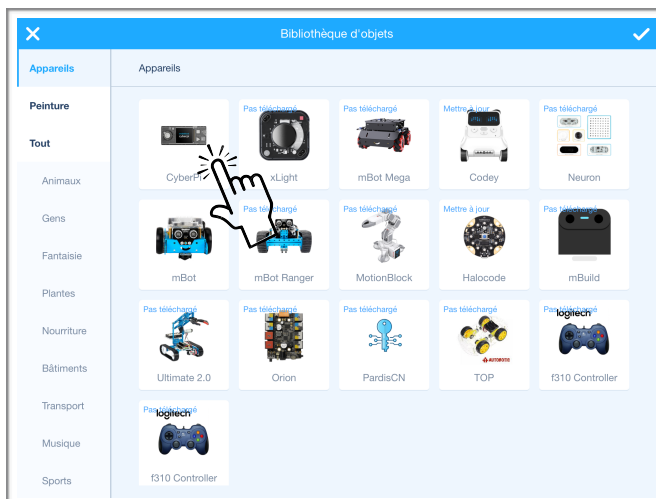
Bibliothèque d'objets

Appareils
Peinture
Tout
Animaux
Gens
Fantaisie
Plantes
Nourriture
Bâtiments
Transport
Musique
Sports

Appareils

CyberPi
Pas téléchargé
xLight
Pas téléchargé
mBot Mega
Mettre à jour
Codey
Pas téléchargé
Neuron

mBot
Pas téléchargé
mBot Ranger
Pas téléchargé
MotionBlock
Mettre à jour
Halocode
Pas téléchargé
mBuild

Pas téléchargé
Ultimate 2.0
Pas téléchargé
Orion
Pas téléchargé
PardisCN
Pas téléchargé
TOP
Pas téléchargé
logitech
f310 Controller

Pas téléchargé
logitech
f310 Controller